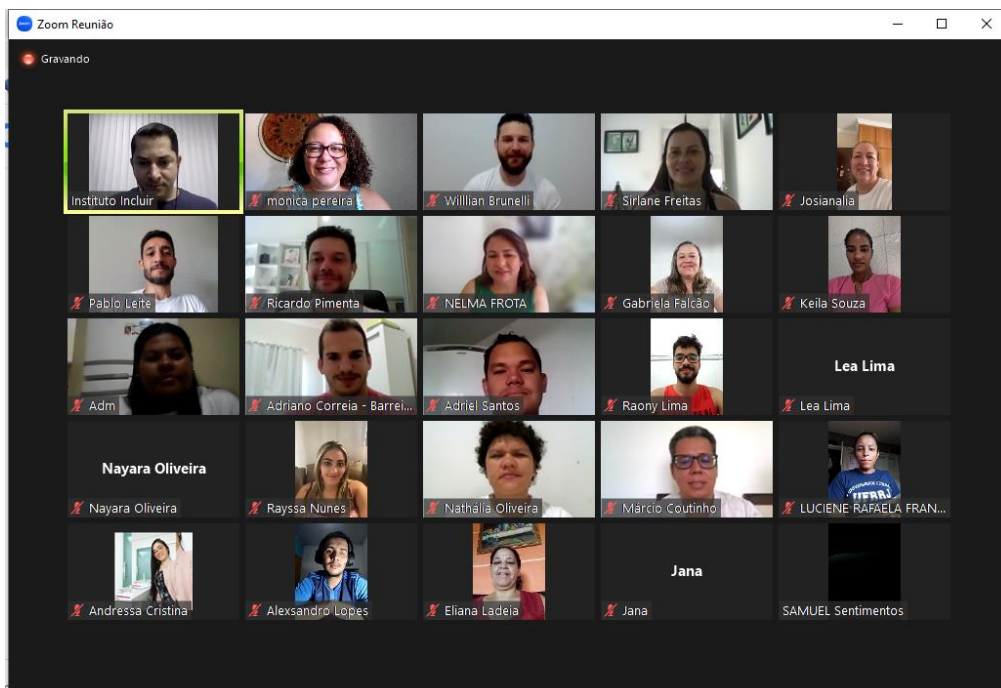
Zoom Reunião

Gravando

Instituto Incluir

monica pereira

Willian Brunelli

Sirlane Freitas

Josianalia

Pablo Leite

Ricardo Pimenta

NELMA FROTA

Gabriela Falcão

Keila Souza

Adm

Adriano Correia - Barrei...

Adriel Santos

Raony Lima

Lea Lima

Lea Lima

Nayara Oliveira

Nayara Oliveira

Rayssa Nunes

Nathália Oliveira

Márcio Coutinho

UFRRJ

LUCIENE RAFAELA FRAN...

Andressa Cristina

Alexsandro Lopes

Eliana Ladeia

Jana

Jana

SAMUEL Sentimentos